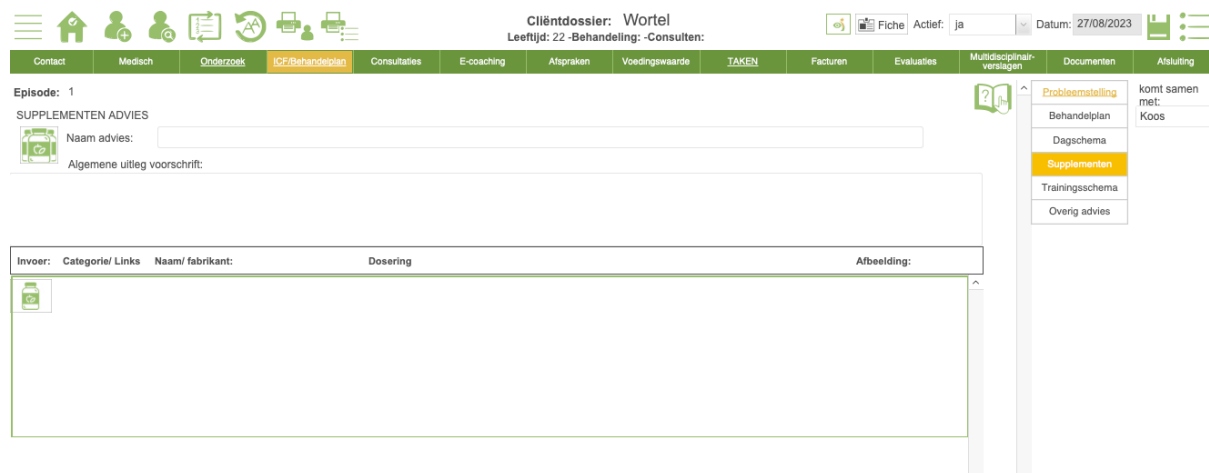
Cliëntdossier: Wortel
Leeftijd: 22 -Behandeling: -Consulten:

Fiche Actief: ja Datum: 27/08/2023

Contact | Medisch | Onderzoek | ICF/Behandelplan | Consultaties | E-coaching | Afspraken | Voedingswaarde | TAKEN | Facturen | Evaluaties | Multidisciplinair-verslagen | Documenten | Afsluiting

Episode: 1
SUPPLEMENTEN ADVIES
Naam advies:
Algemene uitleg voorschrift:

Invoer: Categorie/ Links Naam/ fabrikant: Dosering Afbeelding:

Probleemstelling
Behandelplan
Dagschema
Supplementen
Trainingsschema
Overig advies

komt samen met:
Koos